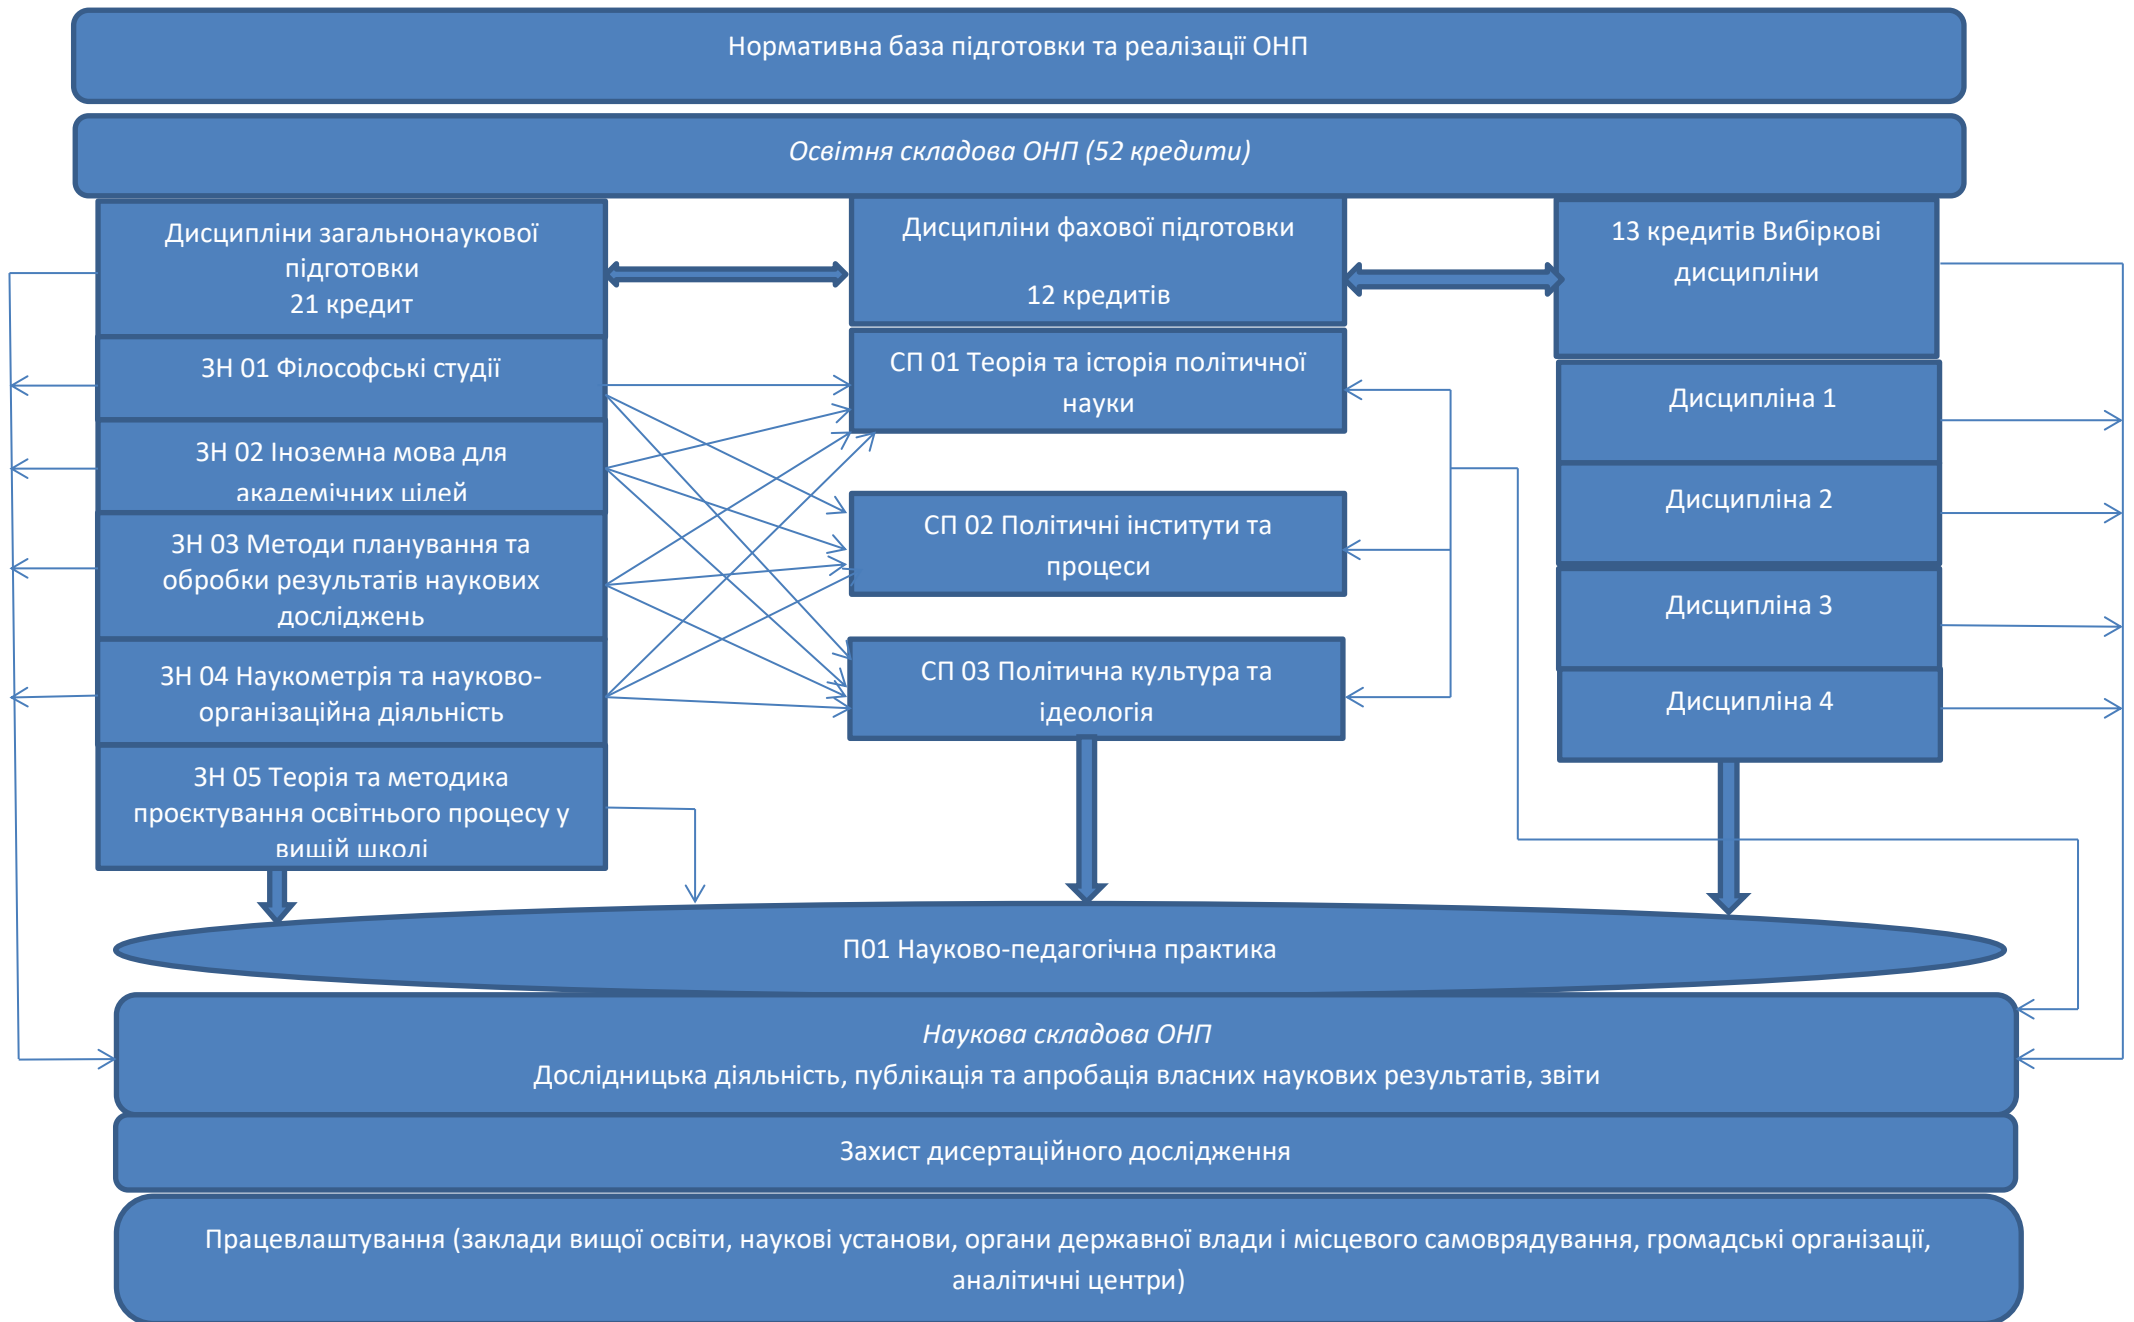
Нормативна база підготовки та реалізації ОНП

Освітня складова ОНП (52 кредити)

Дисципліни загальнонаукової підготовки
21 кредит

ЗН 01 Філософські студії

ЗН 02 Іноземна мова для академічних цілей

ЗН 03 Методи планування та обробки результатів наукових досліджень

ЗН 04 Наукометрія та науково-організаційна діяльність

ЗН 05 Теорія та методика проєктування освітнього процесу у вищій школі

Дисципліни фахової підготовки

12 кредитів

СП 01 Теорія та історія політичної науки

СП 02 Політичні інститути та процеси

СП 03 Політична культура та ідеологія

13 кредитів Вибіркові дисципліни

Дисципліна 1

Дисципліна 2

Дисципліна 3

Дисципліна 4

П01 Науково-педагогічна практика

Наукова складова ОНП
Дослідницька діяльність, публікація та апробація власних наукових результатів, звіти

Захист дисертаційного дослідження

Працевлаштування (заклади вищої освіти, наукові установи, органи державної влади і місцевого самоврядування, громадські організації, аналітичні центри)